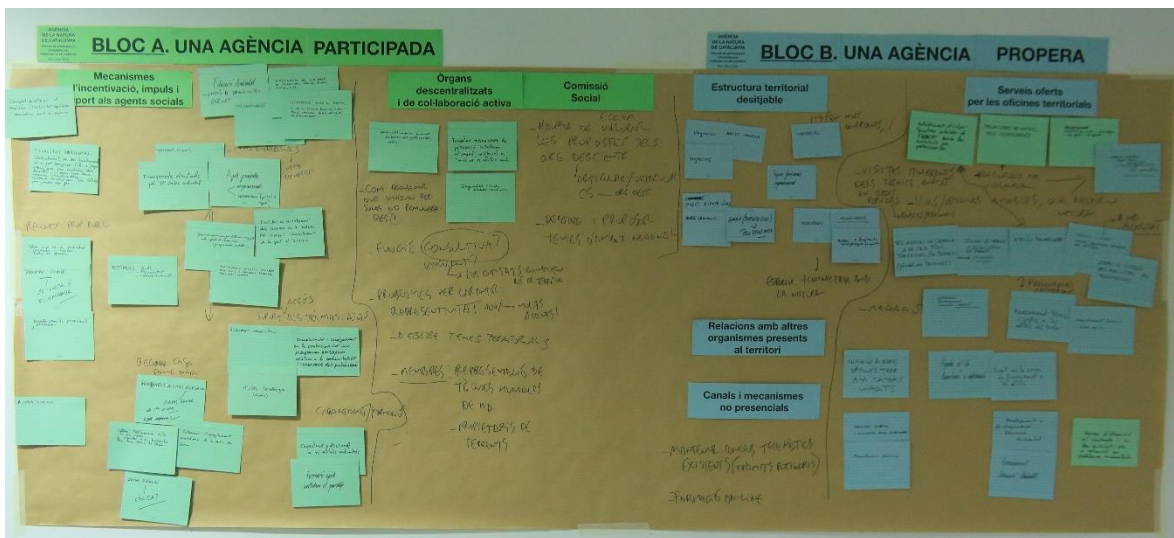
AGÈNCIA DE LA NATURA DE CATALUNYA

BLOC A. UNA AGÈNCIA PARTICIPADA

Mecanismes l'incentivació, impuls i suport als agents socials

Òrgans descentralitzats i de col·laboració activa

Comissió Social

AGÈNCIA DE LA NATURA DE CATALUNYA

BLOC B. UNA AGÈNCIA PROPERA

Estructura territorial desitjable

Serveis oferts per les oficines territorials

Relacions amb altres organismes presents al territori

Canals i mecanismes no presencials

- HAURIA DE VALORAR ELS PROJECTES DELS ÒRGANS DESCENTR.

- COM PRENDRE UNA VISIÓ PER SOBRE NO FORMADA

FUNCIÓ CONSULTIVA?

- PROBLEMES PER LA SEVA REPRESENTATIVITAT

- DEBATRE TEMES TERRITORIALS

- MEMBRES: REPRESENTANTS DE TÈCNICS MUNICIPALS DE MA - PROPIETARIS DE TERRENYS

- VISITES TÈCNIQUES DELS TÈCNICS AGÈNCIA

- MOSTRAR TOTS TRÀMITS EXISTENTS (TRÀMITS ACTIUS)

- FORMACIÓ ON-LINE

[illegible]